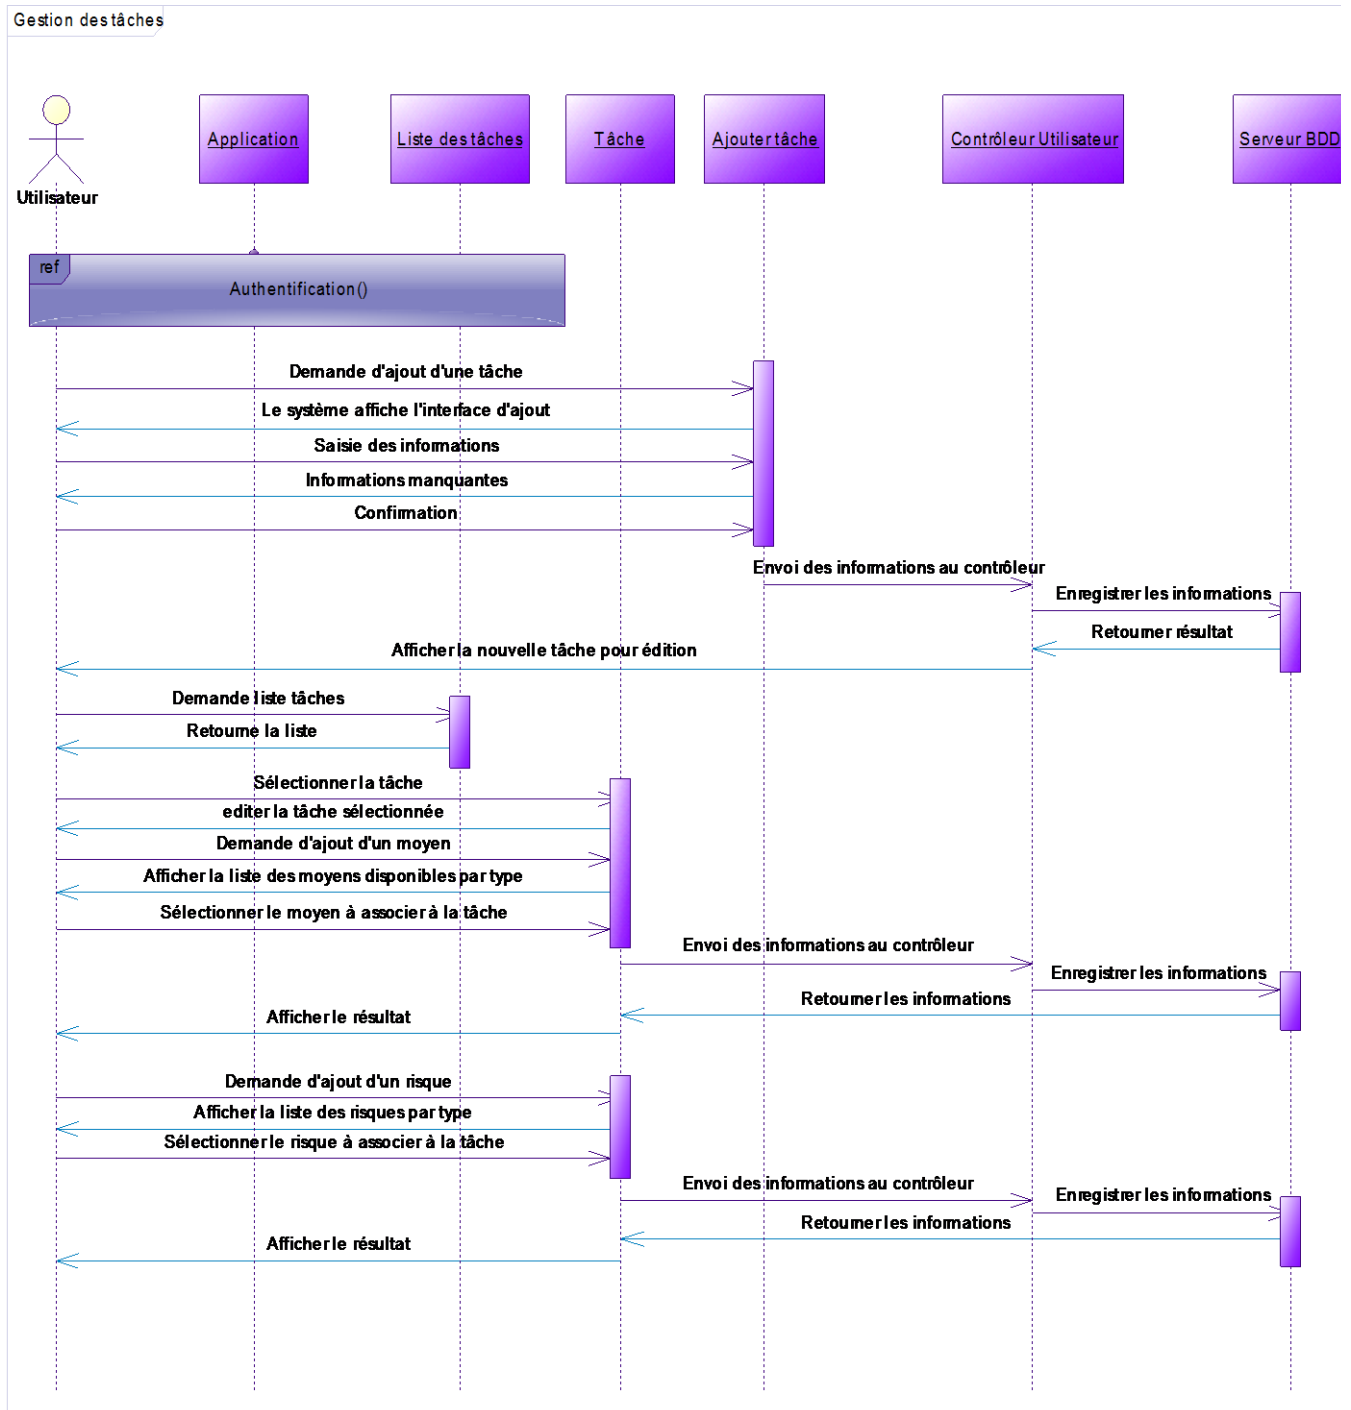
Gestion des tâches

Utilisateur

Application

Liste des tâches

Tâche

Ajouter tâche

Contrôleur Utilisateur

Serveur BDD

ref

Authentification()

Demande d'ajout d'une tâche

Le système affiche l'interface d'ajout

Saisie des informations

Informations manquantes

Confirmation

Envoi des informations au contrôleur

Enregistrer les informations

Retourner résultat

Afficher la nouvelle tâche pour édition

Demande liste tâches

Retourne la liste

Sélectionner la tâche

editer la tâche sélectionnée

Demande d'ajout d'un moyen

Afficher la liste des moyens disponibles par type

Sélectionner le moyen à associer à la tâche

Envoi des informations au contrôleur

Enregistrer les informations

Retourner les informations

Afficher le résultat

Demande d'ajout d'un risque

Afficher la liste des risques par type

Sélectionner le risque à associer à la tâche

Envoi des informations au contrôleur

Enregistrer les informations

Retourner les informations

Afficher le résultat